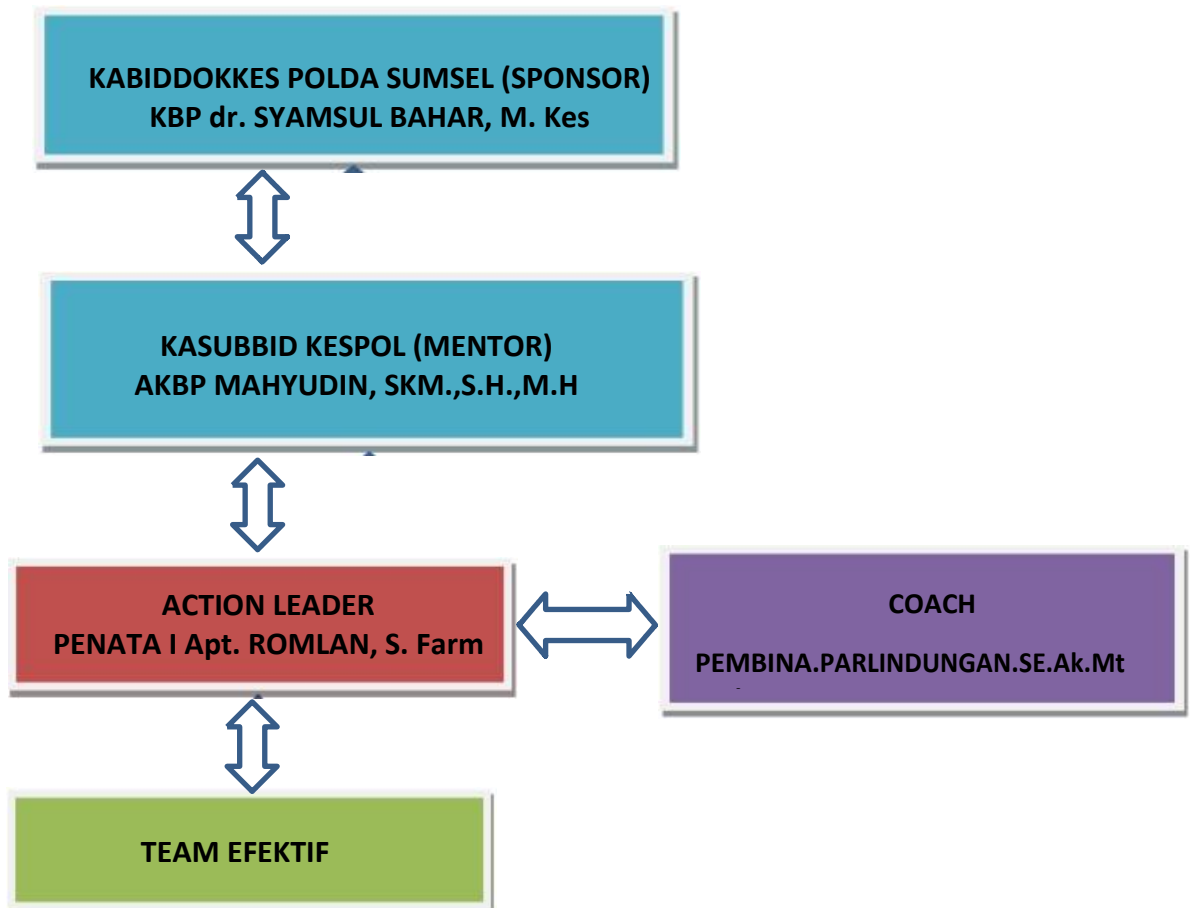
KABIDDOKKES POLDA SUMSEL (SPONSOR)
KBP dr. SYAMSUL BAHAR, M. Kes

KASUBBID KESPOL (MENTOR)
AKBP MAHYUDIN, SKM.,S.H.,M.H

ACTION LEADER
PENATA I Apt. ROMLAN, S. Farm

COACH

PEMBINA.PARLINDUNGAN.SE.Ak.Mt

TEAM EFEKTIF